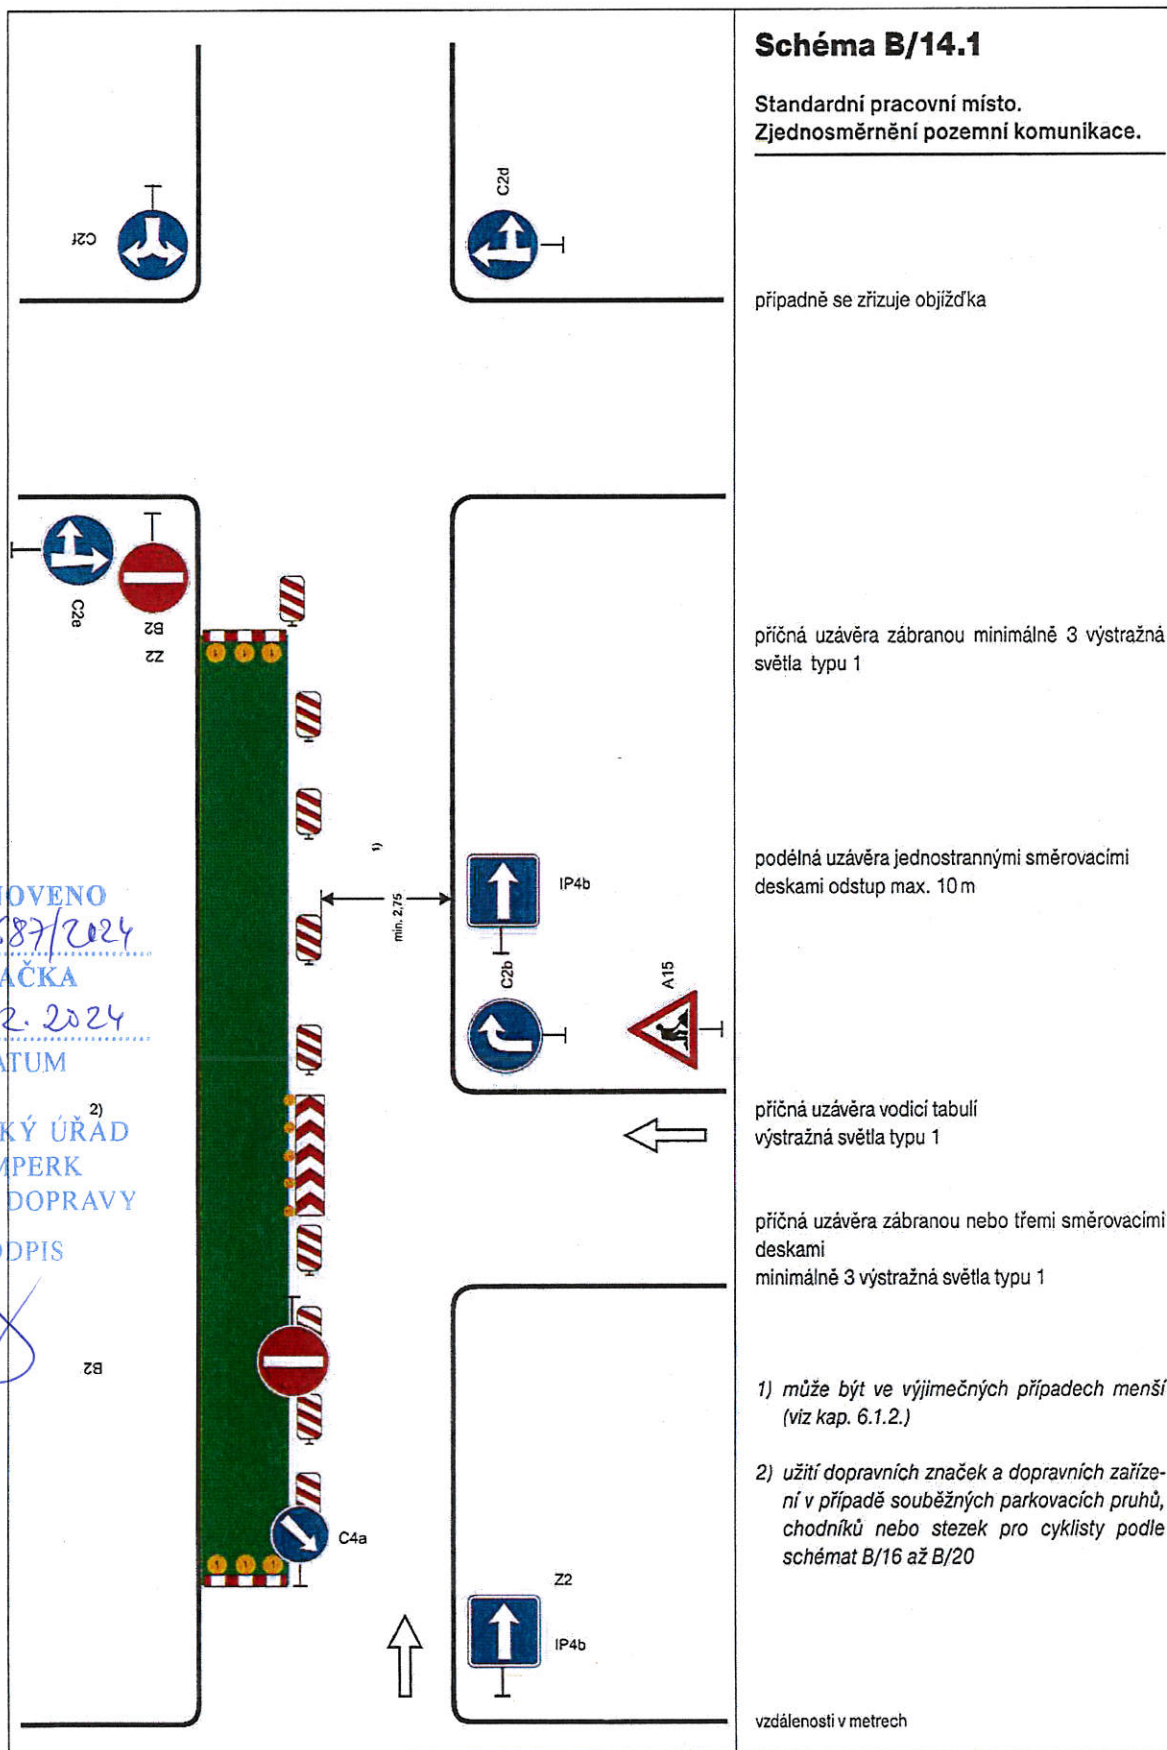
C2f

C2d

C2e

B2

Z2

1)

min. 2,75

IP4b

C2b

A15

OVENO
87/2024
AČKA
2. 2024
ATUM

2)
KÝ ÚŘAD
MPERK
DOPRAVY
DPIS

B2

C4a

Z2

IP4b

Schéma B/14.1

Standardní pracovní místo.
Zjednosměrnění pozemní komunikace.

případně se zřizuje objížďka

příčná uzávěra zábranou minimálně 3 výstražná světla typu 1

podélná uzávěra jednostrannými směrovacími deskami odstup max. 10 m

příčná uzávěra vodicí tabulí
výstražná světla typu 1

příčná uzávěra zábranou nebo třemi směrovacími deskami
minimálně 3 výstražná světla typu 1

1) může být ve výjimečných případech menší (viz kap. 6.1.2.)

2) užití dopravních značek a dopravních zařízení v případě souběžných parkovacích pruhů, chodníků nebo stezek pro cyklisty podle schémat B/16 až B/20

vzdálenosti v metrech